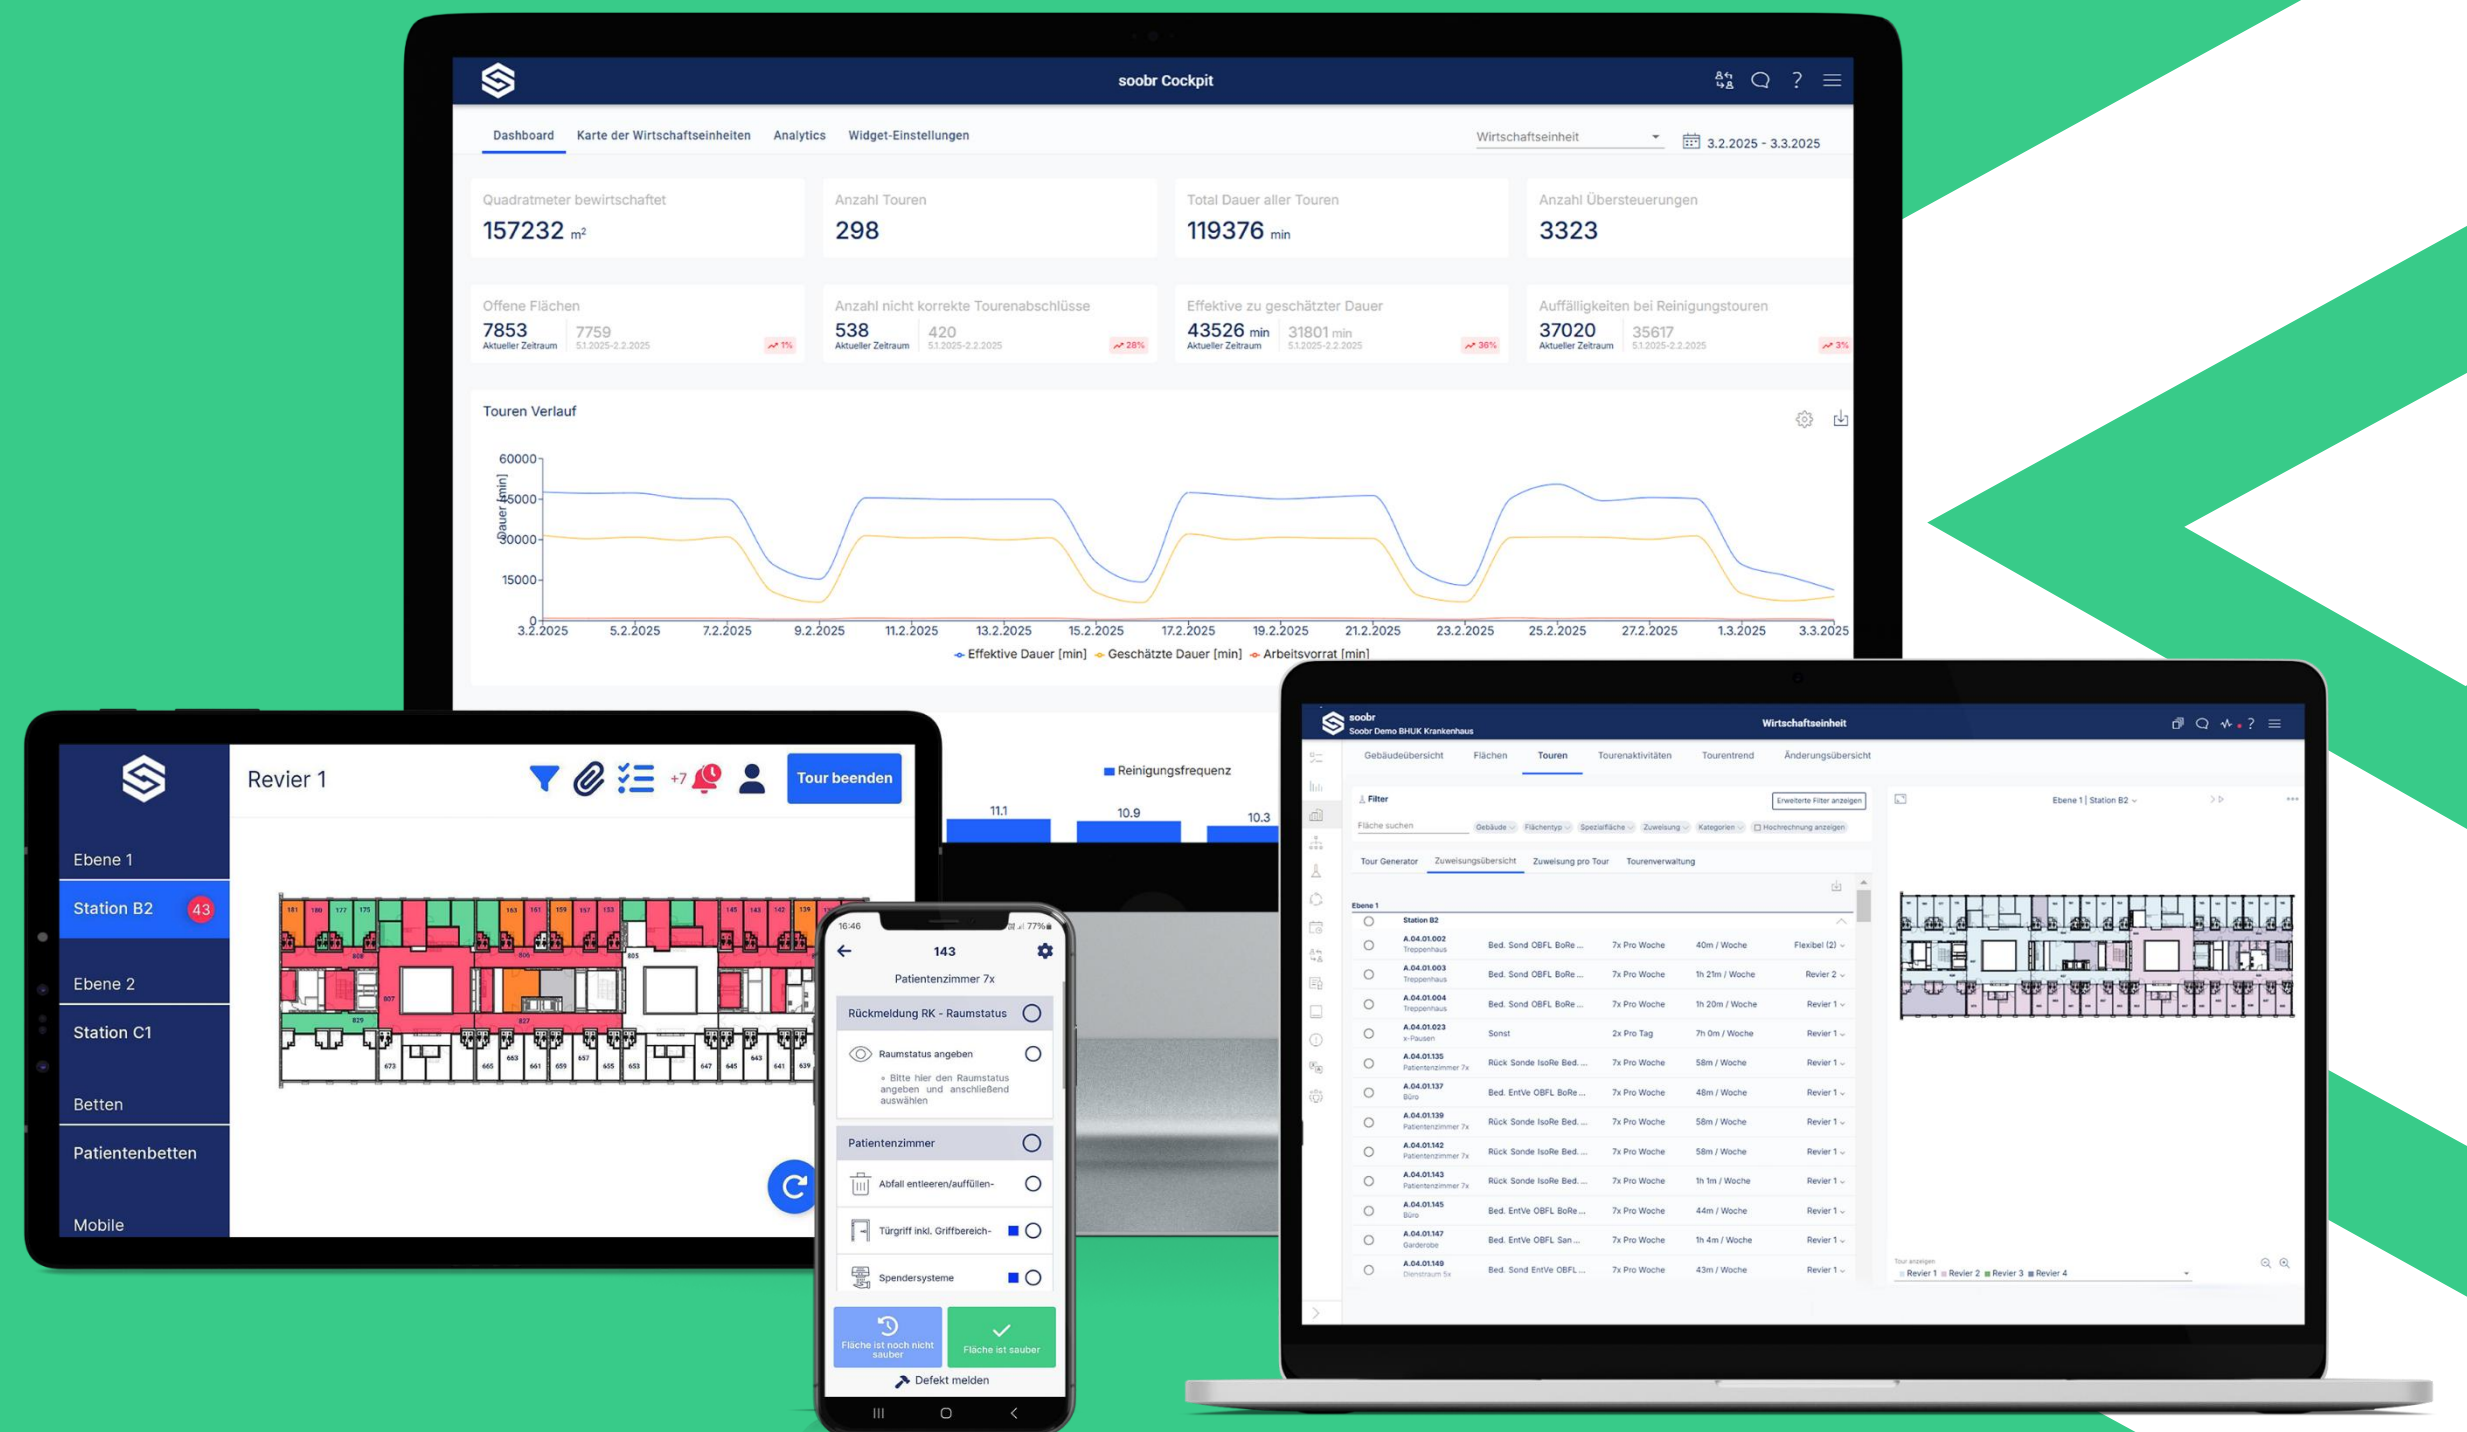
soobr Cockpit

Dashboard Karte der Wirtschaftseinheiten Analytics Widget-Einstellungen

Wirtschaftseinheit

3.2.2025 - 3.3.2025

Quadratmeter bewirtschaftet
157232 m²

Anzahl Touren
298

Total Dauer aller Touren
119376 min

Anzahl Übersteuerungen
3323

Offene Flächen
7853 Aktueller Zeitraum
7759 5.1.2025-2.2.2025
1%

Anzahl nicht korrekte Tourenabschlüsse
538 Aktueller Zeitraum
420 5.1.2025-2.2.2025
28%

Effektive zu geschätzter Dauer
43526 min Aktueller Zeitraum
31801 min 5.1.2025-2.2.2025
36%

Auffälligkeiten bei Reinigungstouren
37020 Aktueller Zeitraum
35617 5.1.2025-2.2.2025
3%

Touren Verlauf

Dauer [min]
60000
45000
30000
15000
0

3.2.2025 5.2.2025 7.2.2025 9.2.2025 11.2.2025 13.2.2025 15.2.2025 17.2.2025 19.2.2025 21.2.2025 23.2.2025 25.2.2025 27.2.2025 1.3.2025 3.3.2025

Effektive Dauer [min] Geschätzte Dauer [min] Arbeitsvorrat [min]

Reinigungsfrequenz
11.1 10.9 10.3

Revier 1
+7
Tour beenden

Ebene 1
Station B2 43
Ebene 2
Station C1
Betten
Patientenbetten
Mobile

16:46 77%
143
Patientenzimmer 7x
Rückmeldung RK - Raumstatus
Raumstatus angeben
Bitte hier den Raumstatus angeben und anschließend auswählen
Patientenzimmer
Abfall entleeren/auffüllen-
Türgriff inkl. Griffbereich-
Spendersysteme
Fläche ist noch nicht sauber
Fläche ist sauber
Defekt melden

soobr
Soobr Demo BHUK Krankenhaus
Wirtschaftseinheit

Gebäudeübersicht Flächen Touren Tourenaktivitäten Tourentrend Änderungsübersicht

Filter
Erweiterte Filter anzeigen
Fläche suchen
Gebäude Flächentyp Spezialfläche Zuweisung Kategorien Hochrechnung anzeigen

Tour Generator Zuweisungsübersicht Zuweisung pro Tour Tourenverwaltung

Ebene 1 | Station B2

Ebene 1
Station B2

| | | | |
|---|---|---|---|
| A.04.01.002 Treppenhaus | Bed. Sond OBFL BoRe ... | 7x Pro Woche | 40m / Woche | Flexibel (2) |
| A.04.01.003 Treppenhaus | Bed. Sond OBFL BoRe ... | 7x Pro Woche | 1h 21m / Woche | Revier 2 |
| A.04.01.004 Treppenhaus | Bed. Sond OBFL BoRe ... | 7x Pro Woche | 1h 20m / Woche | Revier 1 |
| A.04.01.023 x-Pausen | Sonst | 2x Pro Tag | 7h 0m / Woche | Revier 1 |
| A.04.01.135 Patientenzimmer 7x | Rück Sonde IsoRe Bed. ... | 7x Pro Woche | 58m / Woche | Revier 1 |
| A.04.01.137 Büro | Bed. EntVe OBFL BoRe ... | 7x Pro Woche | 48m / Woche | Revier 1 |
| A.04.01.139 Patientenzimmer 7x | Rück Sonde IsoRe Bed. ... | 7x Pro Woche | 58m / Woche | Revier 1 |
| A.04.01.142 Patientenzimmer 7x | Rück Sonde IsoRe Bed. ... | 7x Pro Woche | 58m / Woche | Revier 1 |
| A.04.01.143 Patientenzimmer 7x | Rück Sonde IsoRe Bed. ... | 7x Pro Woche | 1h 1m / Woche | Revier 1 |
| A.04.01.145 Büro | Bed. EntVe OBFL BoRe ... | 7x Pro Woche | 44m / Woche | Revier 1 |
| A.04.01.147 Garderobe | Bed. EntVe OBFL San ... | 7x Pro Woche | 1h 4m / Woche | Revier 1 |
| A.04.01.149 Dienstraum 5x | Bed. Sond EntVe OBFL ... | 7x Pro Woche | 43m / Woche | Revier 1 |

Tour anzeigen
Revier 1 Revier 2 Revier 3 Revier 4